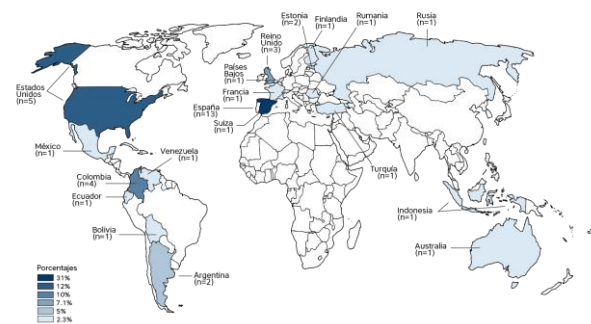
Estonia (n=2)
Finlandia (n=1)
Rumania (n=1)
Rusia (n=1)
Reino Unido (n=3)
Países Bajos (n=1)
Estados Unidos (n=5)
Francia (n=1)
España (n=13)
Suiza (n=1)
Turquía (n=1)
México (n=1)
Venezuela (n=1)
Colombia (n=4)
Ecuador (n=1)
Indonesia (n=1)
Bolivia (n=1)
Australia (n=1)
Argentina (n=2)
Porcentajes
31%
12%
10%
7.1%
5%
2.3%